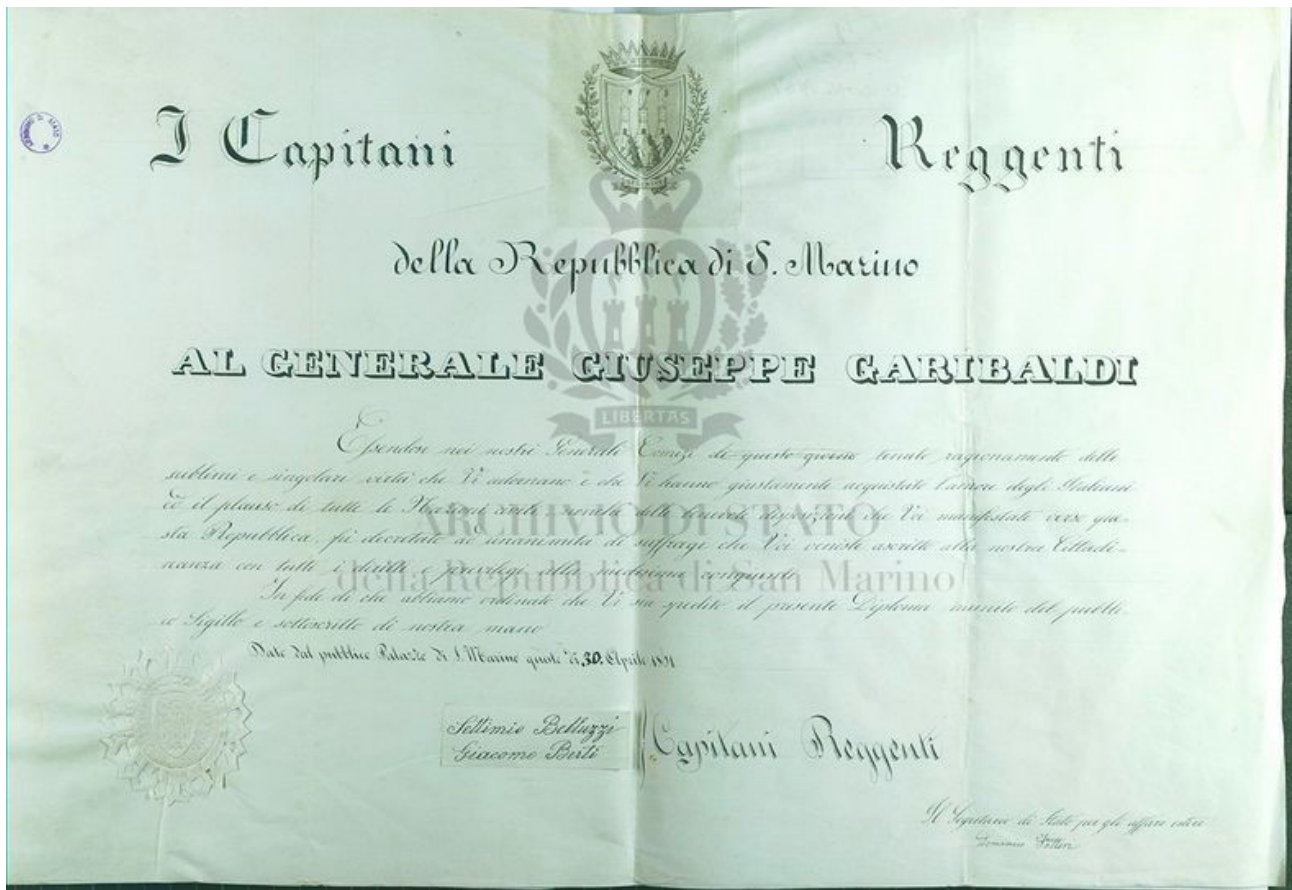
I Capitani Reggenti

della Repubblica di S. Marino

AL GENERALE GIUSEPPE GARIBALDI

LIBERTAS

Essendosi nei nostri Generali Comizi di questo giorno tenuto ragionamento delle sublimi e singolari virtù che Vi adornano e che Vi hanno giustamente acquistato l'amore degli Italiani e il plauso di tutte le Nazioni civili, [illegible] delle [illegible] disposizioni che Voi manifestaste verso questa Repubblica, fu decretato ad unanimità di suffragi che Voi veniste ascritto alla nostra Cittadinanza con tutti i diritti e privilegi alla medesima competenti.

In fede di che abbiamo ordinato che Vi sia spedito il presente Diploma munito del pubblico Sigillo e sottoscritto di nostra mano.

ARCHIVIO DI STATO
della Repubblica di San Marino

Dato dal pubblico Palazzo di S. Marino questo dì 30. Aprile 1861

Settimio Belluzzi
Giacomo Berti
Capitani Reggenti

Il Segretario di Stato per gli affari esteri
Domenico Fattori